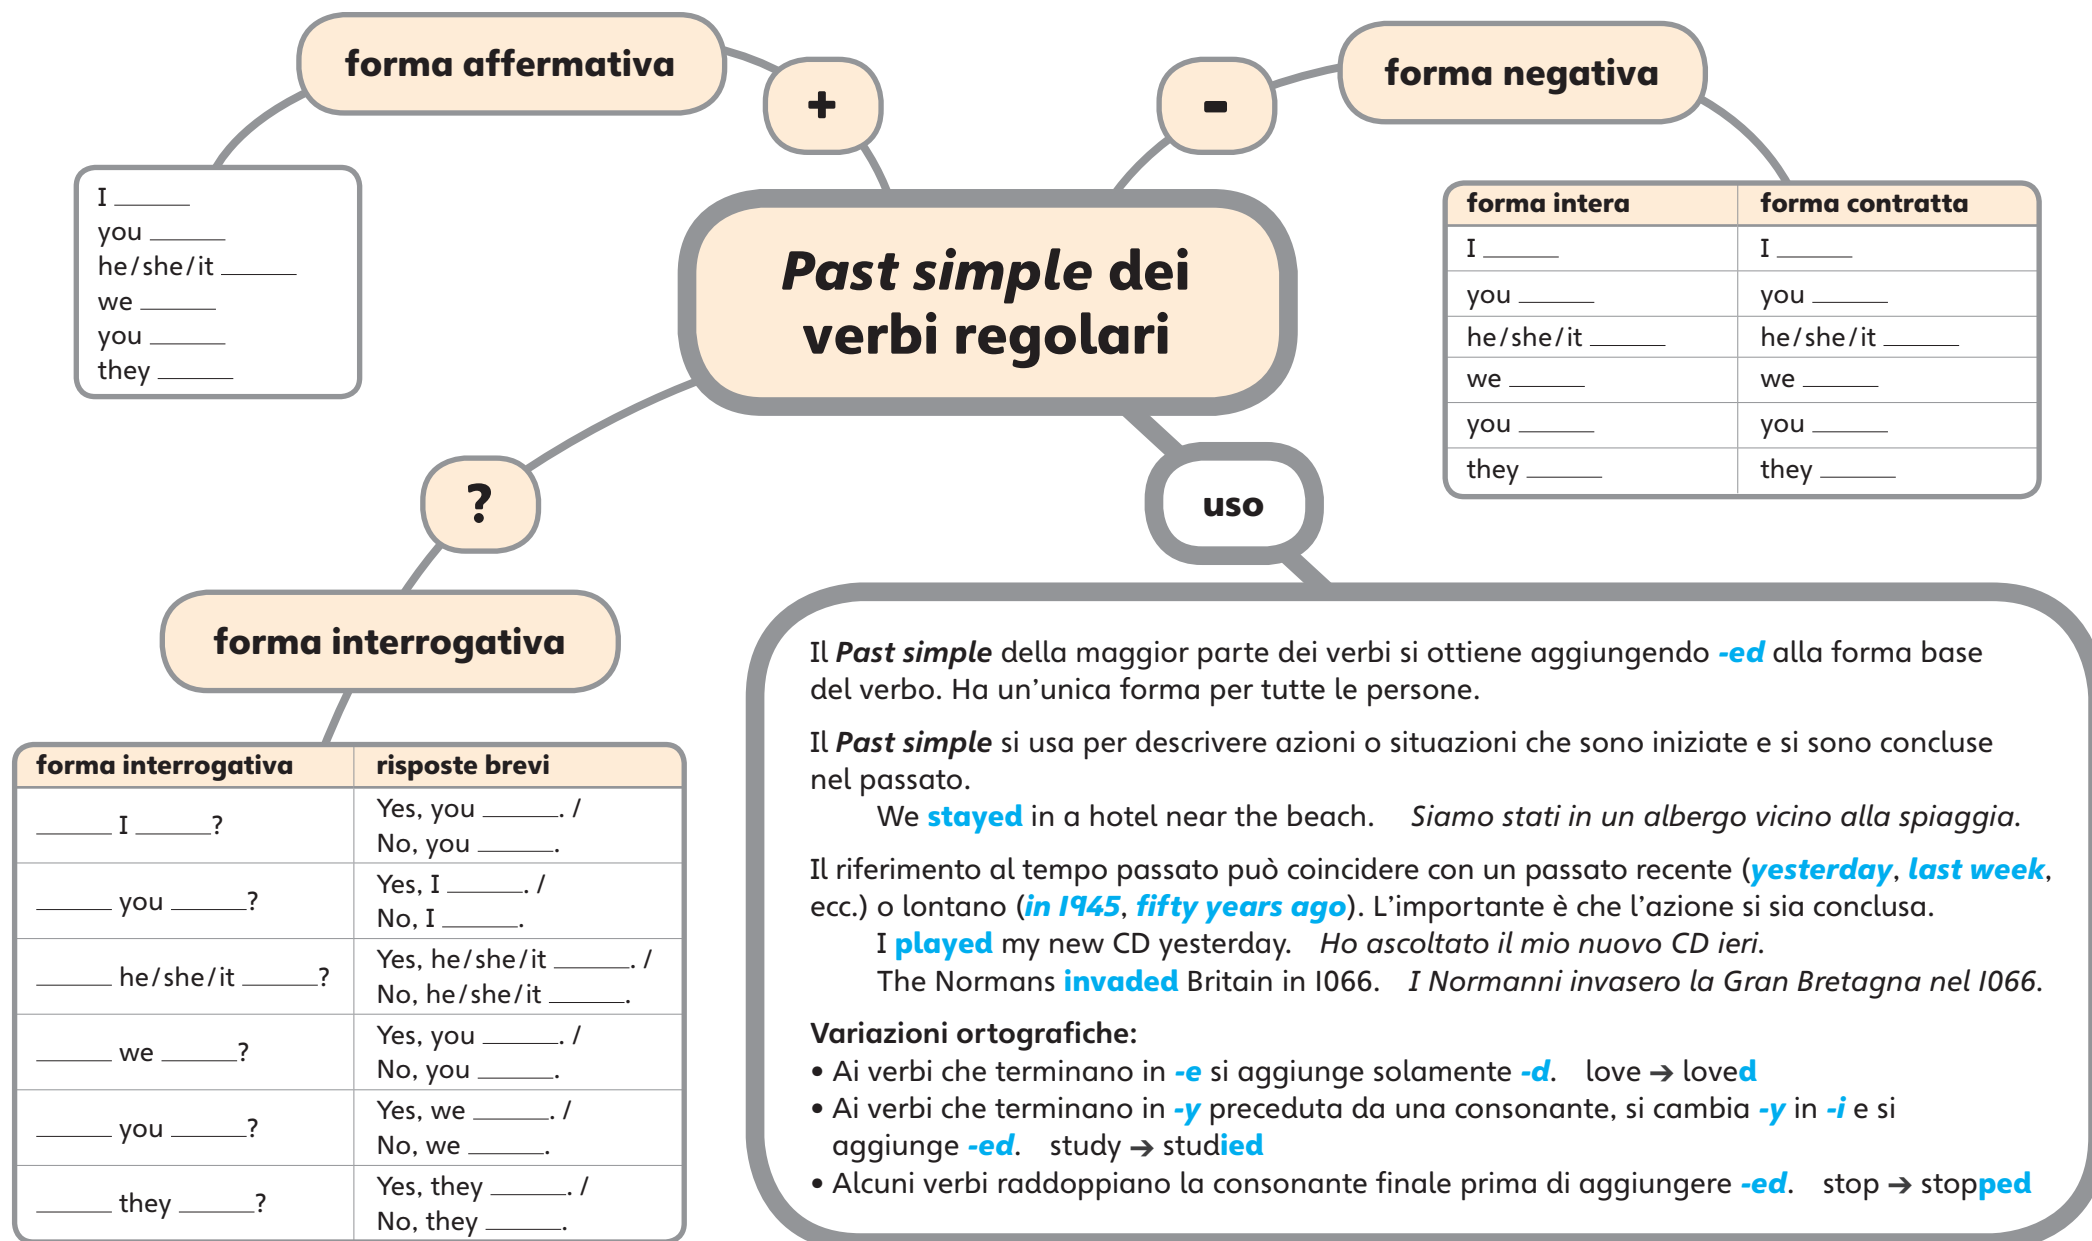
forma affermativa

+

-

forma negativa

I ______
you ______
he/she/it ______
we ______
you ______
they ______

Past simple dei verbi regolari

| forma intera | forma contratta |
|---|---|
| I ______ | I ______ |
| you ______ | you ______ |
| he/she/it ______ | he/she/it ______ |
| we ______ | we ______ |
| you ______ | you ______ |
| they ______ | they ______ |

?

uso

forma interrogativa

| forma interrogativa | risposte brevi |
|---|---|
| ______ I ______? | Yes, you ______. / No, you ______. |
| ______ you ______? | Yes, I ______. / No, I ______. |
| ______ he/she/it ______? | Yes, he/she/it ______. / No, he/she/it ______. |
| ______ we ______? | Yes, you ______. / No, you ______. |
| ______ you ______? | Yes, we ______. / No, we ______. |
| ______ they ______? | Yes, they ______. / No, they ______. |

Il Past simple della maggior parte dei verbi si ottiene aggiungendo -ed alla forma base del verbo. Ha un'unica forma per tutte le persone.

Il Past simple si usa per descrivere azioni o situazioni che sono iniziate e si sono concluse nel passato.
We stayed in a hotel near the beach. Siamo stati in un albergo vicino alla spiaggia.

Il riferimento al tempo passato può coincidere con un passato recente (yesterday, last week, ecc.) o lontano (in 1945, fifty years ago). L'importante è che l'azione si sia conclusa.
I played my new CD yesterday. Ho ascoltato il mio nuovo CD ieri.
The Normans invaded Britain in 1066. I Normanni invasero la Gran Bretagna nel 1066.

Variazioni ortografiche:
• Ai verbi che terminano in -e si aggiunge solamente -d. love → loved
• Ai verbi che terminano in -y preceduta da una consonante, si cambia -y in -i e si aggiunge -ed. study → studied
• Alcuni verbi raddoppiano la consonante finale prima di aggiungere -ed. stop → stopped